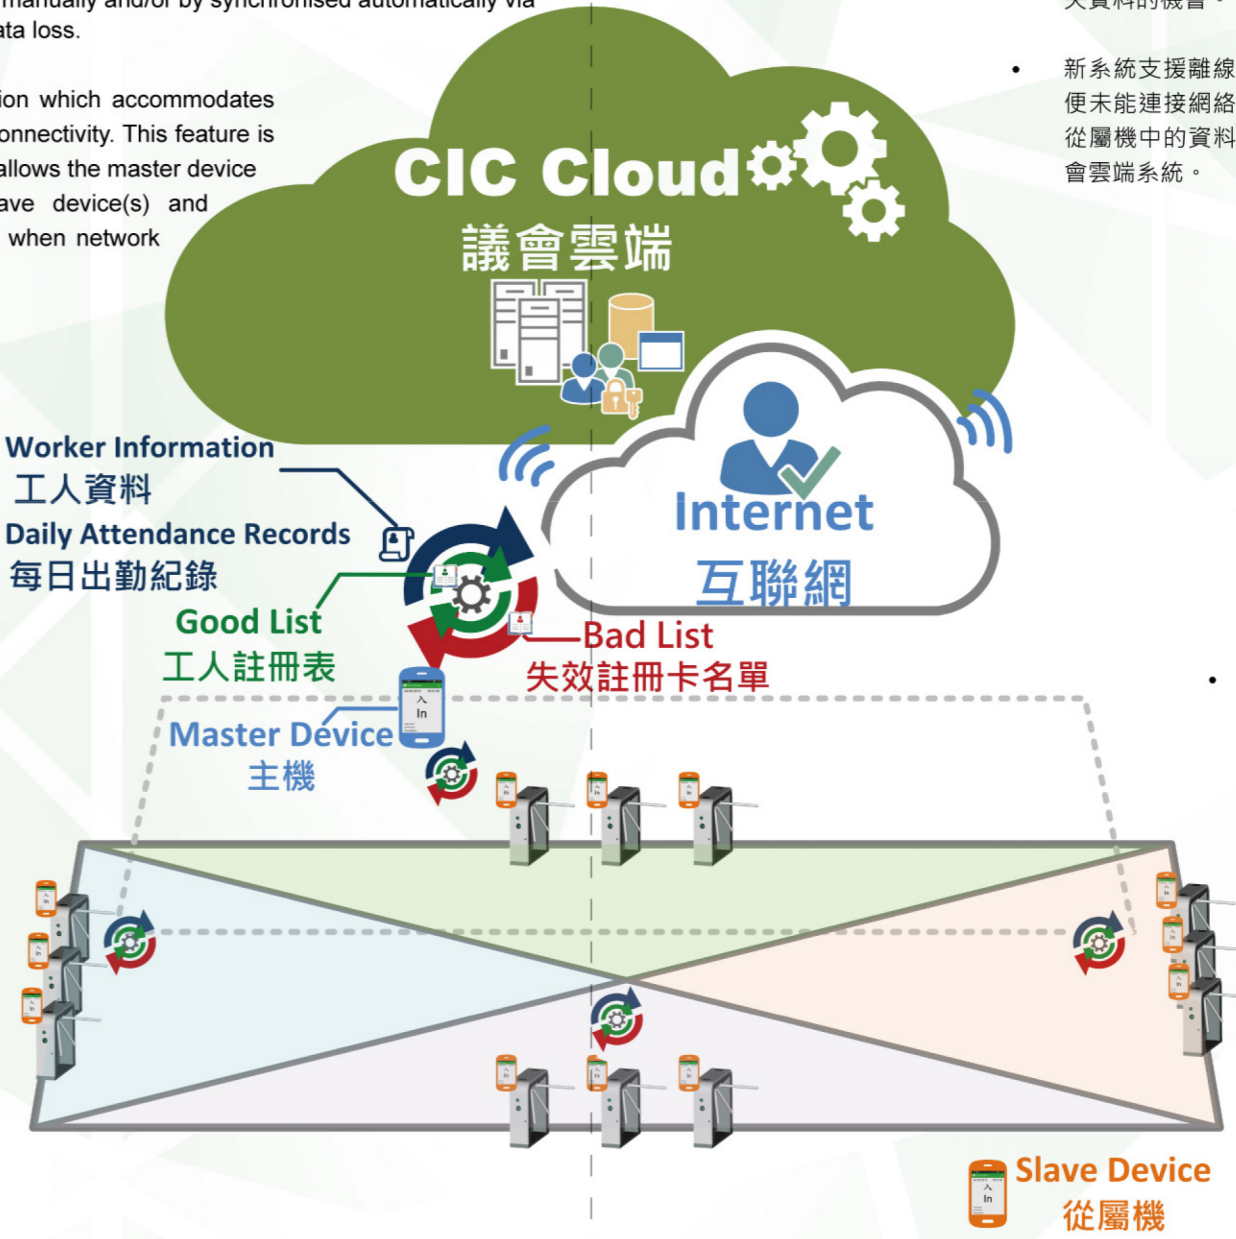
manually and/or by synchronised automatically via
ata loss.

ion which accommodates
onnectivity. This feature is
allows the master device
ave device(s) and
when network

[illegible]資料的機會。

• 新系統支援離線
便未能連接網絡
從屬機中的資料
會雲端系統。

CIC Cloud
議會雲端

Internet
互聯網

Worker Information
工人資料
Daily Attendance Records
每日出勤紀錄

Good List
工人註冊表

Bad List
失效註冊卡名單

Master Device
主機

Slave Device
從屬機